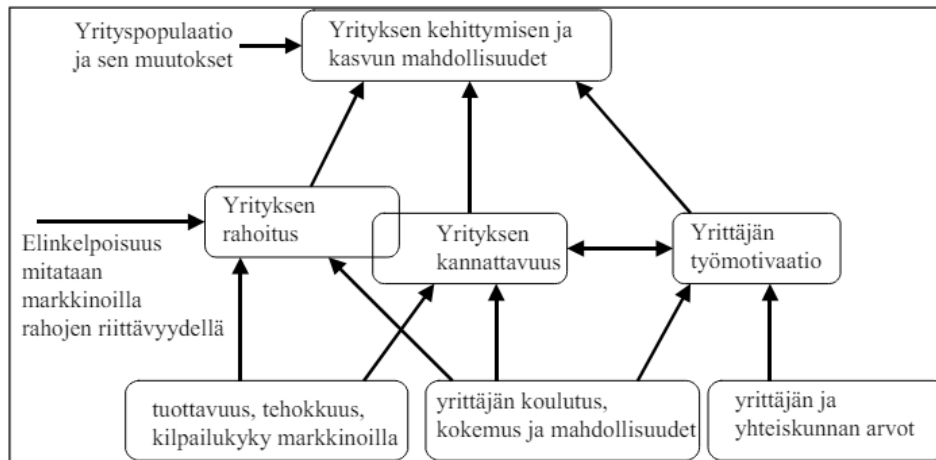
Yrityspopulaatio ja sen muutokset

Yrityksen kehittymisen ja kasvun mahdollisuudet

Yrityksen rahoitus

Elinkelpoisuus mitataan markkinoilla rahojen riittävyydellä

Yrityksen kannattavuus

Yrittäjän työmotivaatio

tuottavuus, tehokkuus, kilpailukyky markkinoilla

yrittäjän koulutus, kokemus ja mahdollisuudet

yrittäjän ja yhteiskunnan arvot